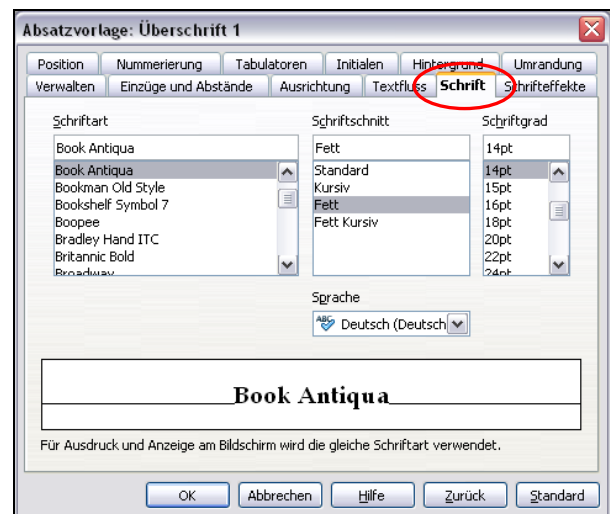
Absatzvorlage: Überschrift 1

Position | Nummerierung | Tabulatoren | Initialen | Hintergrund | Umrandung
Verwalten | Einzüge und Abstände | Ausrichtung | Textfluss | Schrift | Schrifteffekte

Schriftart
Book Antiqua
Book Antiqua
Bookman Old Style
Bookshelf Symbol 7
Boopee
Bradley Hand ITC
Britannic Bold
Broadway

Schriftschnitt
Fett
Standard
Kursiv
Fett
Fett Kursiv

Schriftgrad
14pt
14pt
15pt
16pt
18pt
20pt
22pt
24pt

Sprache
Deutsch (Deutsch

Book Antiqua

Für Ausdruck und Anzeige am Bildschirm wird die gleiche Schriftart verwendet.

OK | Abbrechen | Hilfe | Zurück | Standard